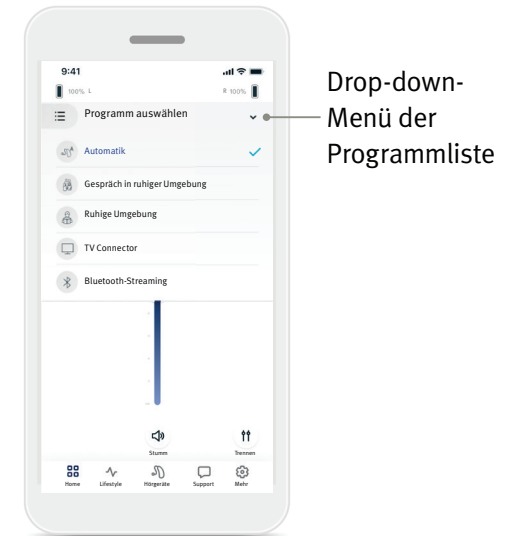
9:41

100% L

R 100%

Programm auswählen

Automatik

Gespräch in ruhiger Umgebung

Ruhige Umgebung

TV Connector

Bluetooth-Streaming

Stumm

Trennen

Home

Lifestyle

Hörgeräte

Support

Mehr

Drop-down-Menü der Programmliste